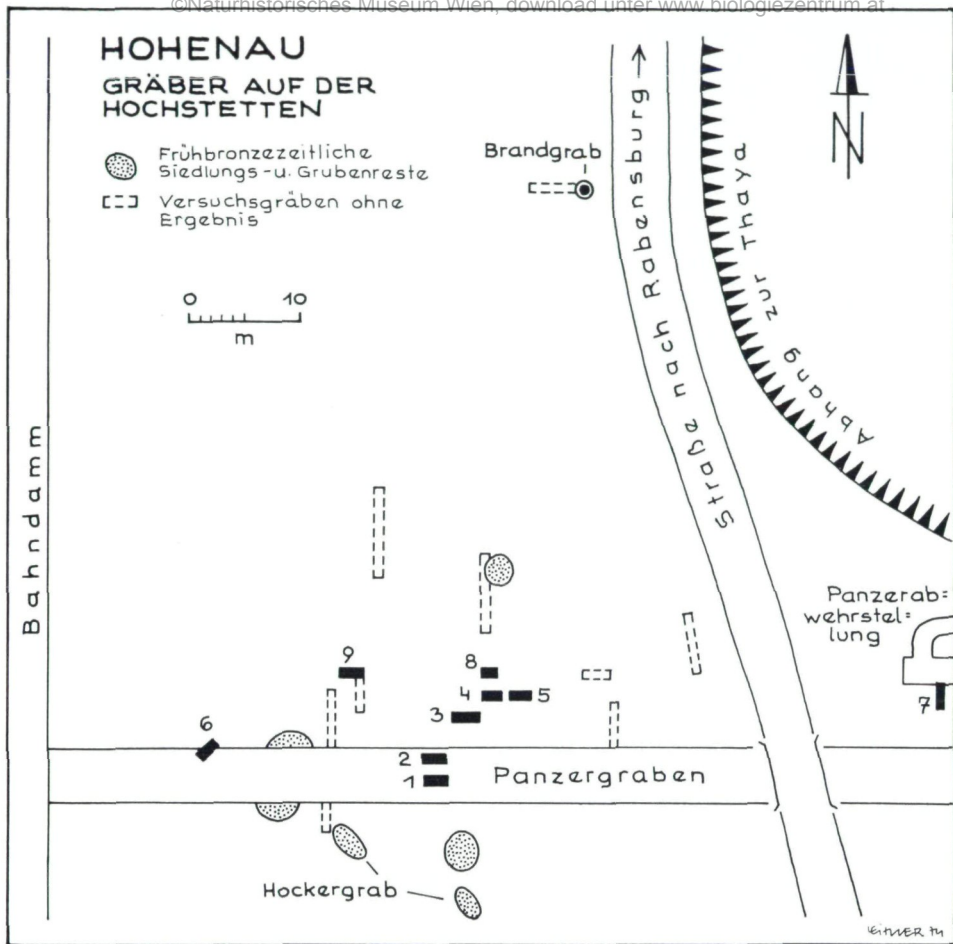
©Naturhistorisches Museum Wien, download unter www.biologiezentrum.at

HOHENAU
GRÄBER AUF DER HOCHSTETTEN

Frühbronzezeitliche Siedlungs- u. Grubenreste

Versuchsgräben ohne Ergebnis

0 10
m

Brandgrab
I

Straße nach Rabensburg →

Abhang zur Thaya

Bahndamm

Panzerab= wehrstel= lung

9
8
4 5
3
6
2
1
7

Panzergraben

Hockergrab

LEITNER 74